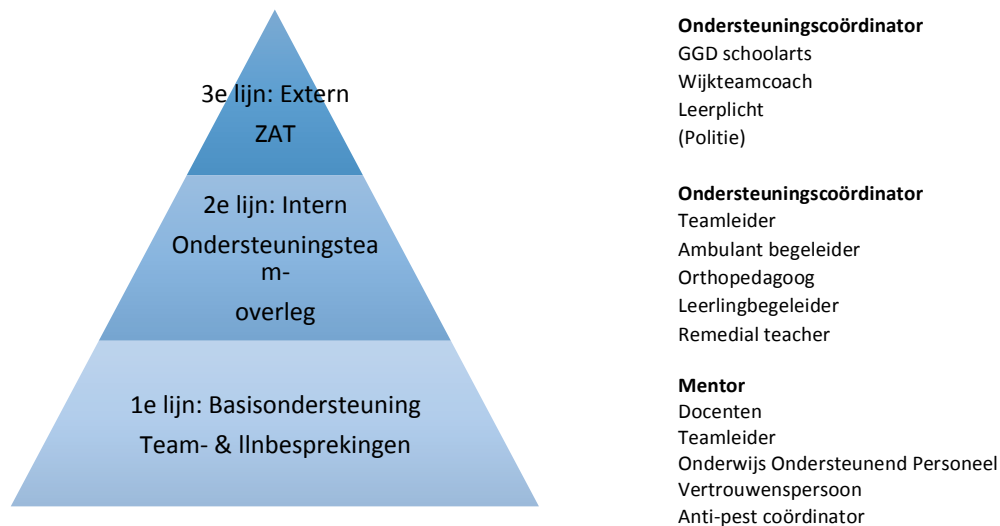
3e lijn: Extern
ZAT

2e lijn: Intern
Ondersteuningsteam-overleg

1e lijn: Basisondersteuning
Team- & llnbesprekingen

**Ondersteuningscoördinator**
GGD schoolarts
Wijkteamcoach
Leerplicht
(Politie)

**Ondersteuningscoördinator**
Teamleider
Ambulant begeleider
Orthopedagoog
Leerlingbegeleider
Remedial teacher

**Mentor**
Docenten
Teamleider
Onderwijs Ondersteunend Personeel
Vertrouwenspersoon
Anti-pest coördinator